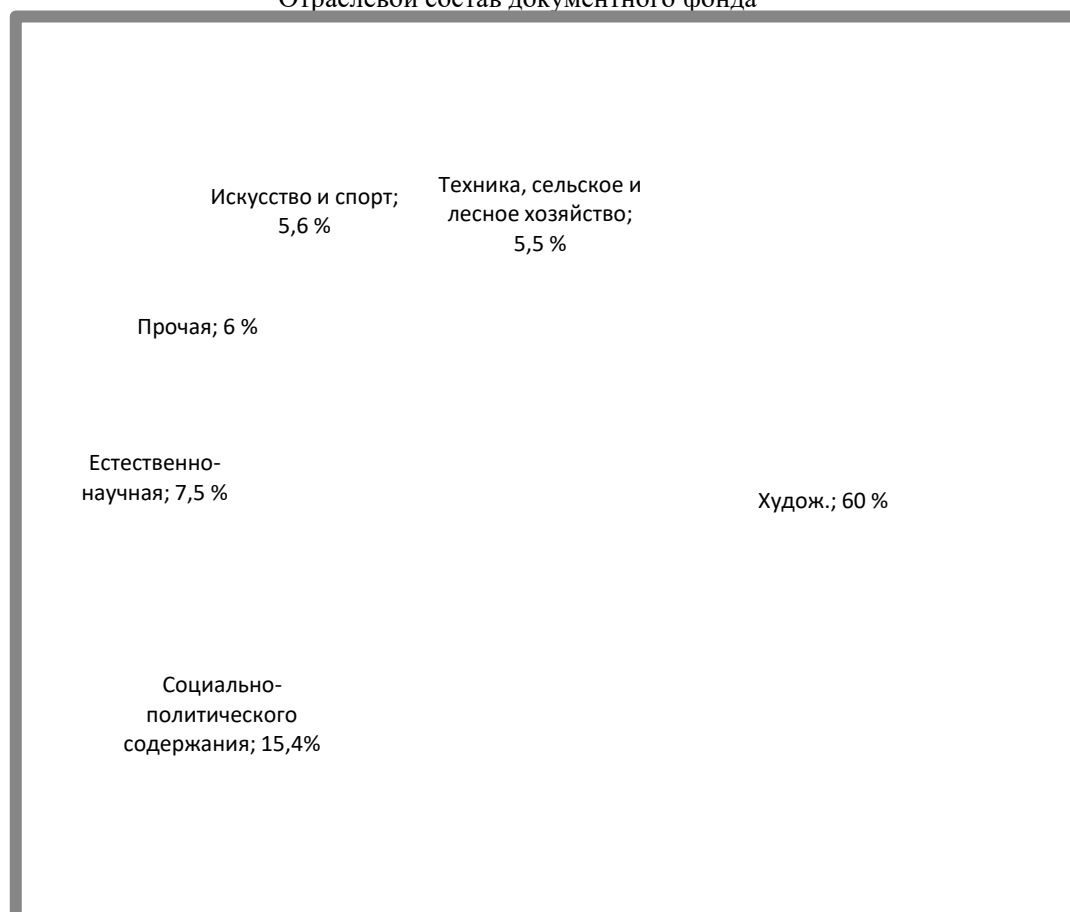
Отраслевой состав документного фонда

Искусство и спорт; 5,6 %

Техника, сельское и лесное хозяйство; 5,5 %

Прочая; 6 %

Естественнонаучная; 7,5 %

Худож.; 60 %

Социально-политического содержания; 15,4%